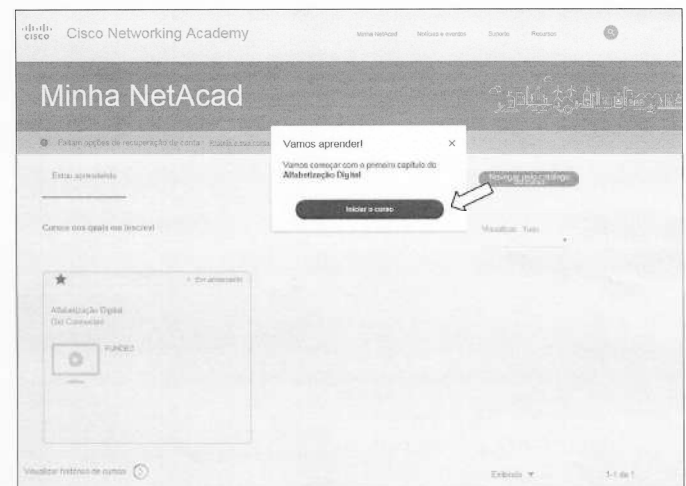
cisco Cisco Networking Academy

Minha NetAcad Notícias e eventos Suporte Recursos

Minha NetAcad

Faltam opções de recuperação da conta! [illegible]

Estou aprendendo

Vamos aprender!

×

Vamos começar com o primeiro capítulo do **Alfabetização Digital**

Iniciar o curso

Navegar pelo catálogo

Cursos nos quais me inscrevi

Visualizar: Tudo

★

• Em andamento

Alfabetização Digital

Get Connected

FUNDEC

Visualizar histórico de cursos

Exibindo ▼

1-1 de 1